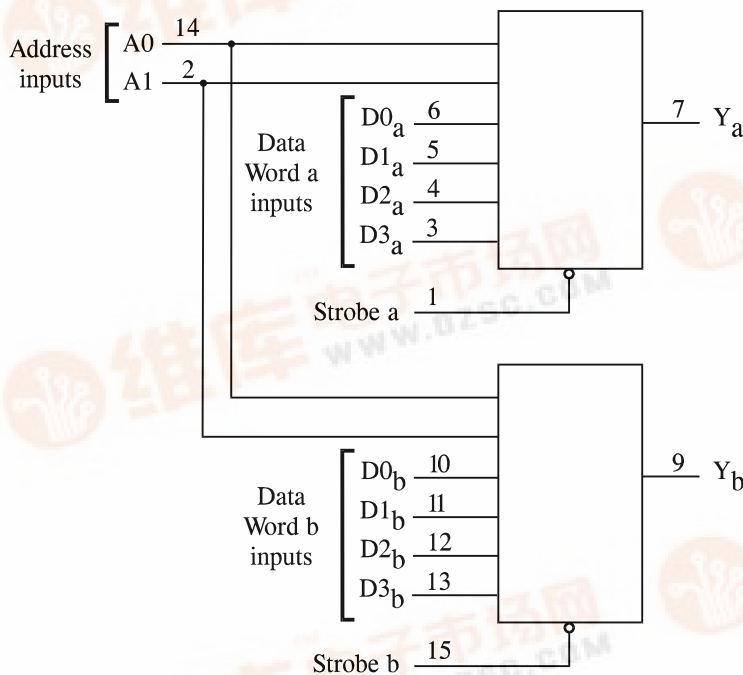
Address inputs
A0 14
A1 2

Data Word a inputs
$D0_a$ 6
$D1_a$ 5
$D2_a$ 4
$D3_a$ 3

7 $Y_a$

Strobe a 1

維库电子市场网
www.dzsc.com

Data Word b inputs
$D0_b$ 10
$D1_b$ 11
$D2_b$ 12
$D3_b$ 13

9 $Y_b$

Strobe b 15